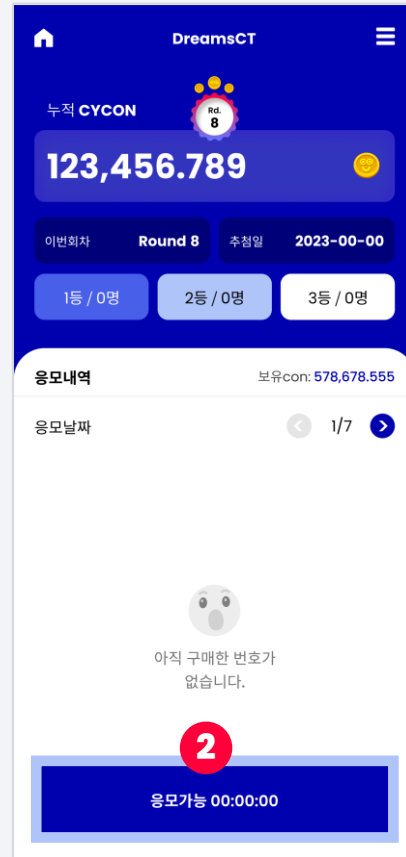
DreamsCT

누적 CYCON

Rd. 8

123,456.789

이번회차 Round 8

추첨일 2023-00-00

1등 / 0명

2등 / 0명

3등 / 0명

응모내역

보유con: 578,678.555

응모날짜

1/7

아직 구매한 번호가 없습니다.

2

응모가능 00:00:00